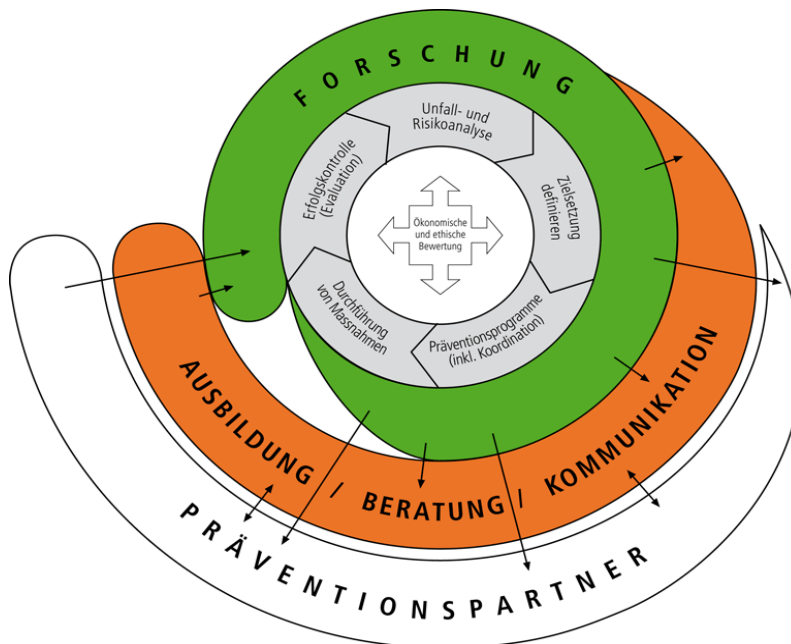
FORSCHUNG

Unfall- und Risikoanalyse

Zielsetzung definieren

Präventionsprogramme (inkl. Koordination)

Durchführung von Massnahmen

Erfolgskontrolle (Evaluation)

Ökonomische und ethische Bewertung

AUSBILDUNG / BERATUNG / KOMMUNIKATION

PRÄVENTIONSPARTNER